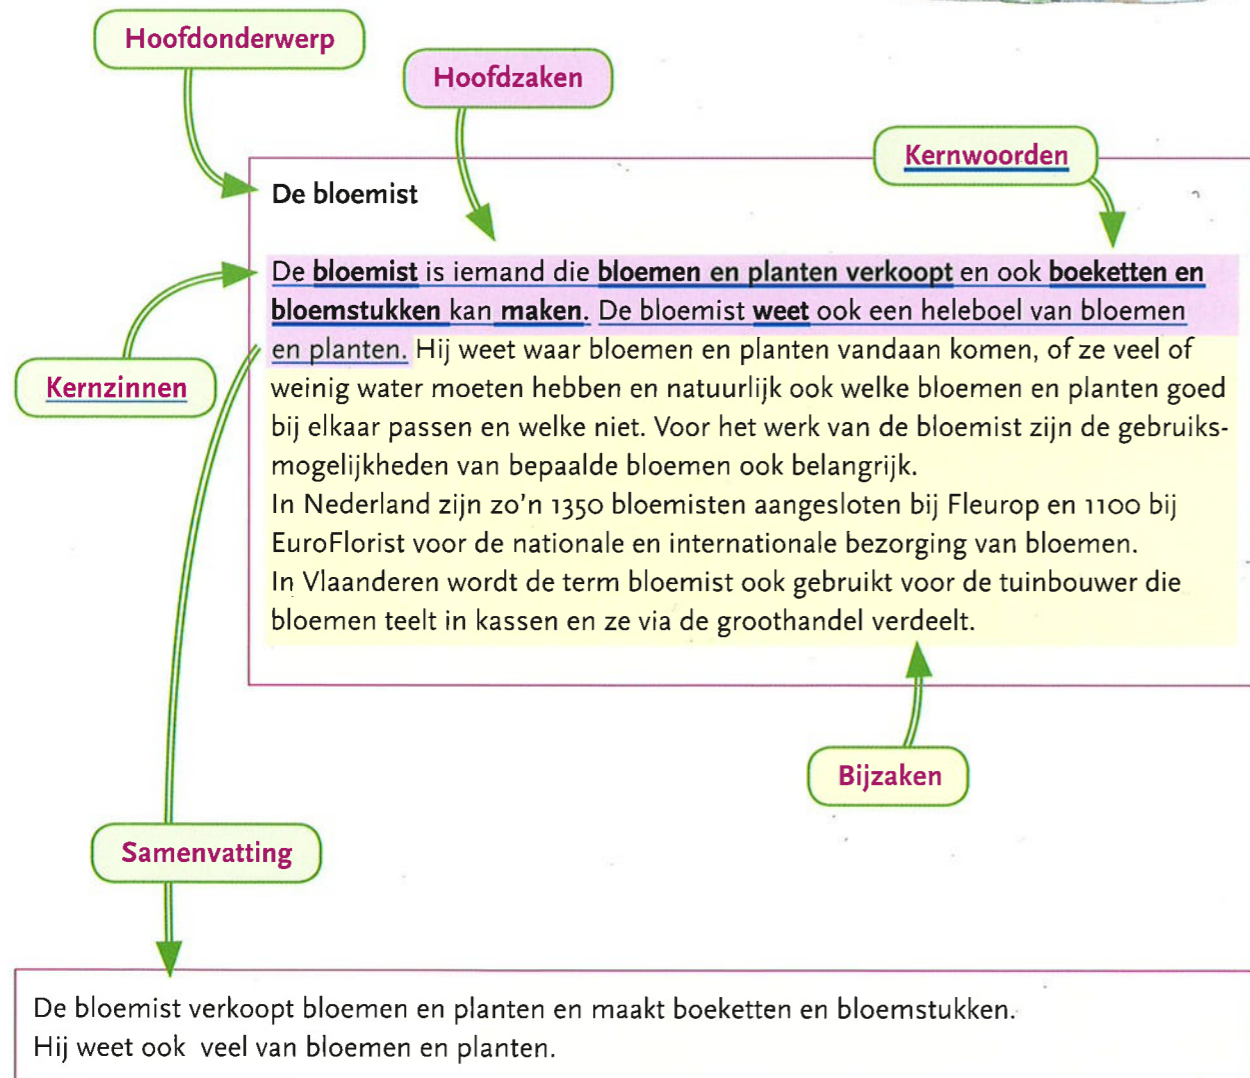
Hoofdonderwerp

Hoofdzaken

Kernwoorden

De bloemist

De **bloemist** is iemand die **bloemen en planten verkoopt** en ook **boeketten en bloemstukken** kan **maken**. De bloemist **weet** ook een heleboel van bloemen en planten. Hij weet waar bloemen en planten vandaan komen, of ze veel of weinig water moeten hebben en natuurlijk ook welke bloemen en planten goed bij elkaar passen en welke niet. Voor het werk van de bloemist zijn de gebruiksmogelijkheden van bepaalde bloemen ook belangrijk.
In Nederland zijn zo'n 1350 bloemisten aangesloten bij Fleurop en 1100 bij EuroFlorist voor de nationale en internationale bezorging van bloemen.
In Vlaanderen wordt de term bloemist ook gebruikt voor de tuinbouwer die bloemen teelt in kassen en ze via de groothandel verdeelt.

Kernzinnen

Bijzaken

Samenvatting

De bloemist verkoopt bloemen en planten en maakt boeketten en bloemstukken.
Hij weet ook veel van bloemen en planten.